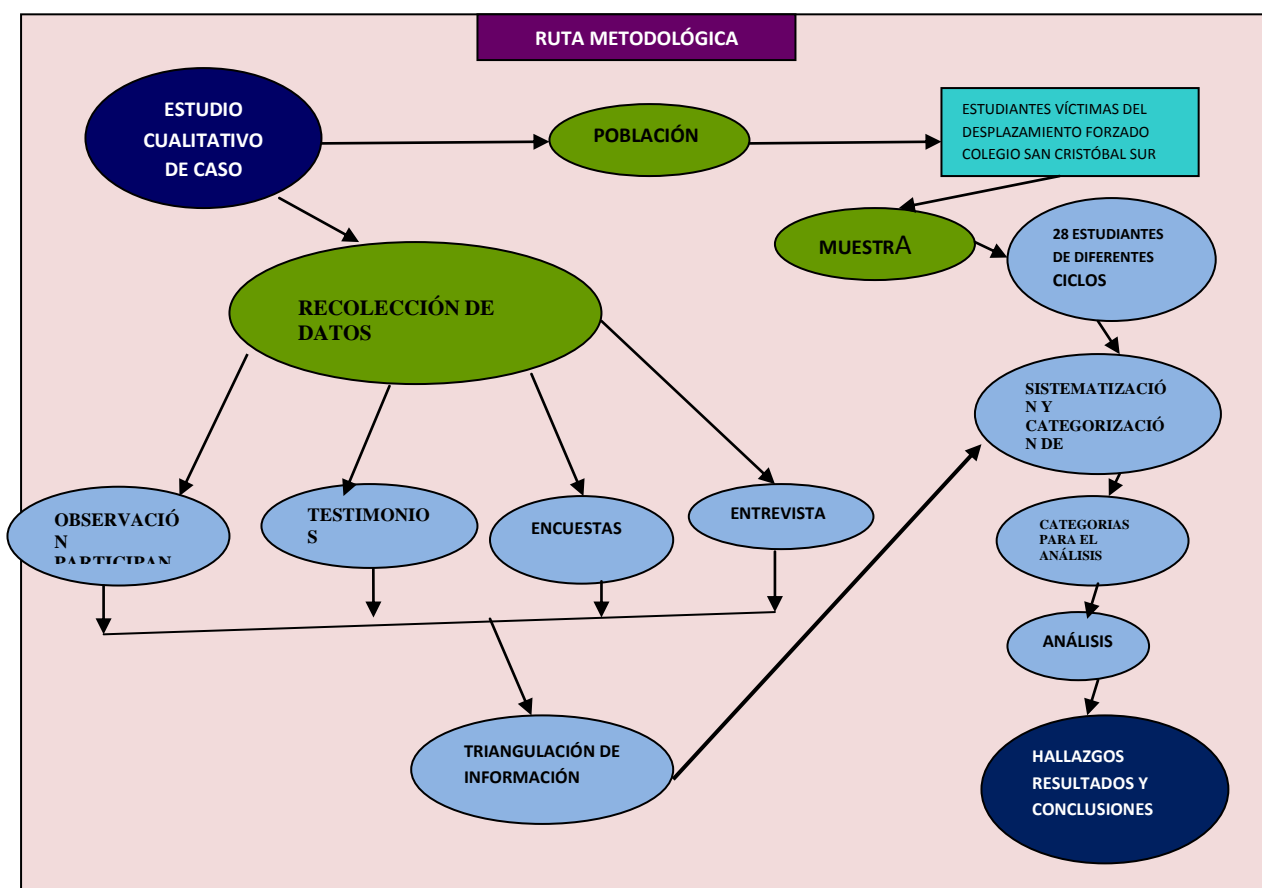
RUTA METODOLÓGICA

ESTUDIO CUALITATIVO DE CASO

POBLACIÓN

ESTUDIANTES VÍCTIMAS DEL DESPLAZAMIENTO FORZADO COLEGIO SAN CRISTÓBAL SUR

MUESTRA

28 ESTUDIANTES DE DIFERENTES CICLOS

RECOLECCIÓN DE DATOS

SISTEMATIZACIÓN Y CATEGORIZACIÓN DE

OBSERVACIÓN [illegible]

TESTIMONIOS

ENCUESTAS

ENTREVISTA

CATEGORIAS PARA EL ANÁLISIS

ANÁLISIS

TRIANGULACIÓN DE INFORMACIÓN

HALLAZGOS RESULTADOS Y CONCLUSIONES